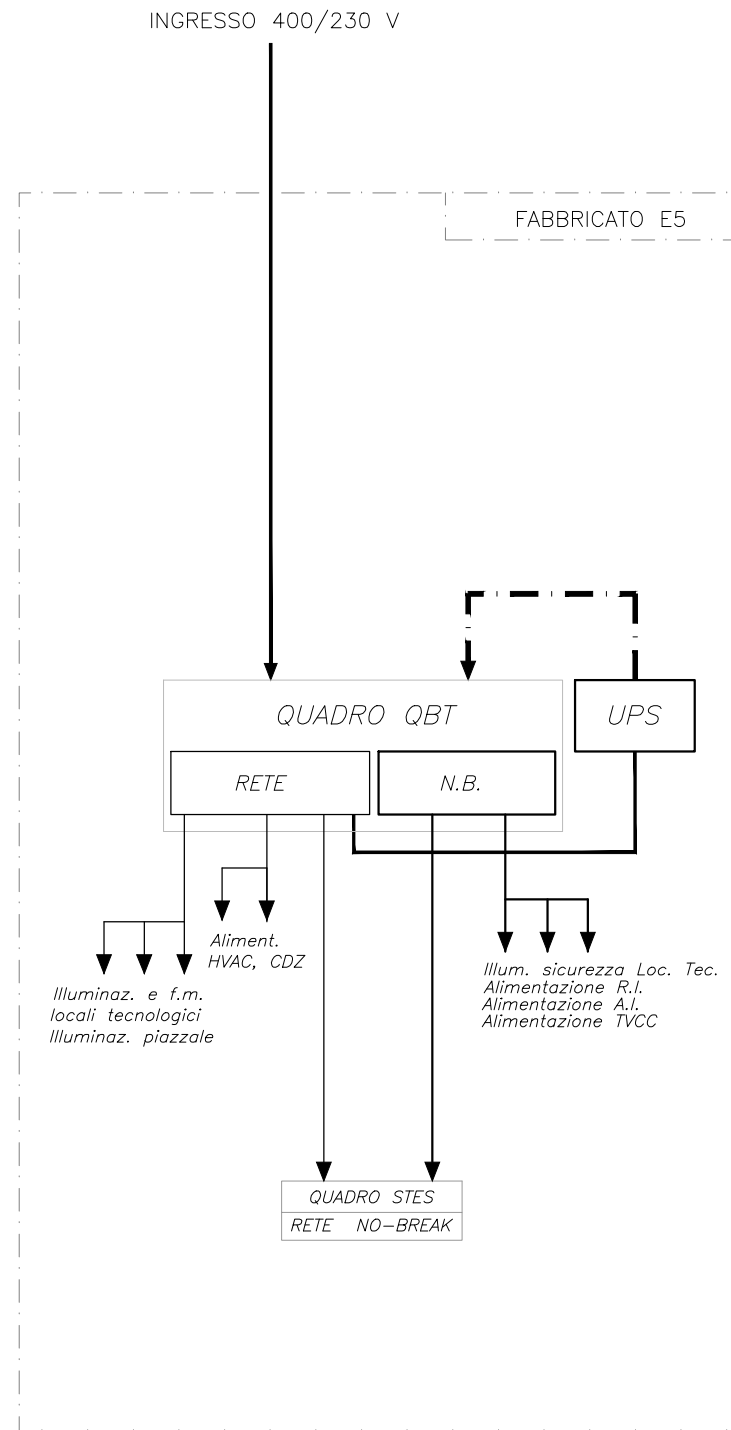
INGRESSO 400/230 V

FABBRICATO E5

QUADRO QBT

UPS

RETE

N.B.

Aliment.
HVAC, CDZ

Illuminaz. e f.m.
locali tecnologici
Illuminaz. piazzale

Illum. sicurezza Loc. Tec.
Alimentazione R.I.
Alimentazione A.I.
Alimentazione TVCC

QUADRO STES
RETE NO-BREAK